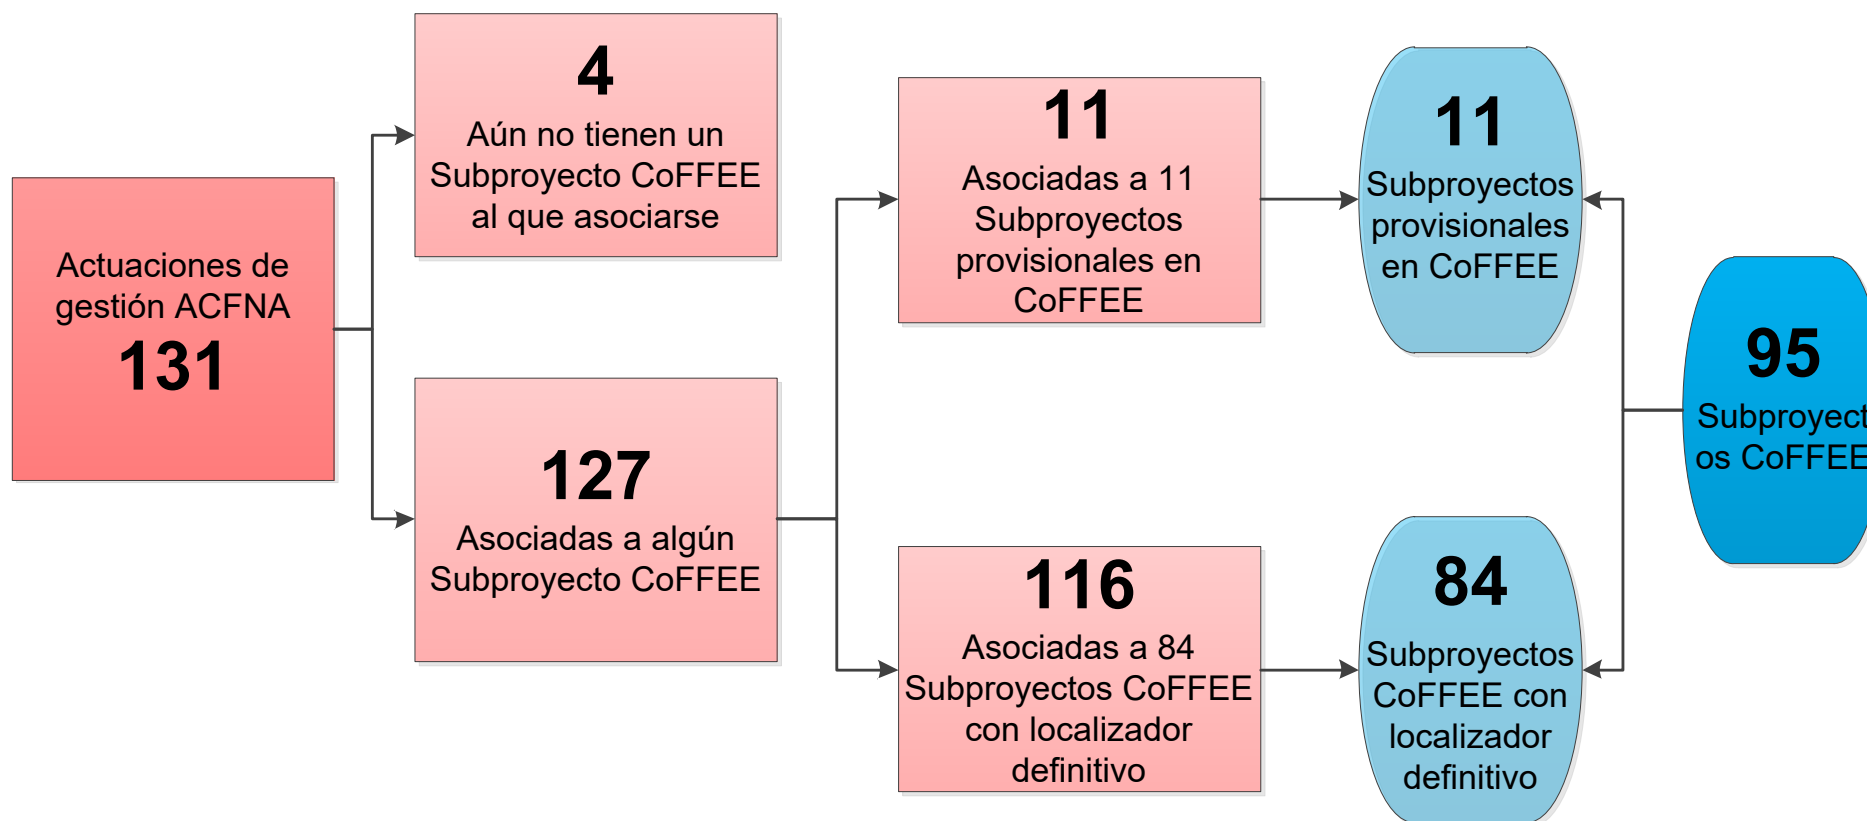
Actuaciones de gestión ACFNA
131

4
Aún no tienen un Subproyecto CoFFEE al que asociarse

127
Asociadas a algún Subproyecto CoFFEE

11
Asociadas a 11 Subproyectos provisionales en CoFFEE

116
Asociadas a 84 Subproyectos CoFFEE con localizador definitivo

11
Subproyectos provisionales en CoFFEE

84
Subproyectos CoFFEE con localizador definitivo

95
Subproyect
os CoFFEE